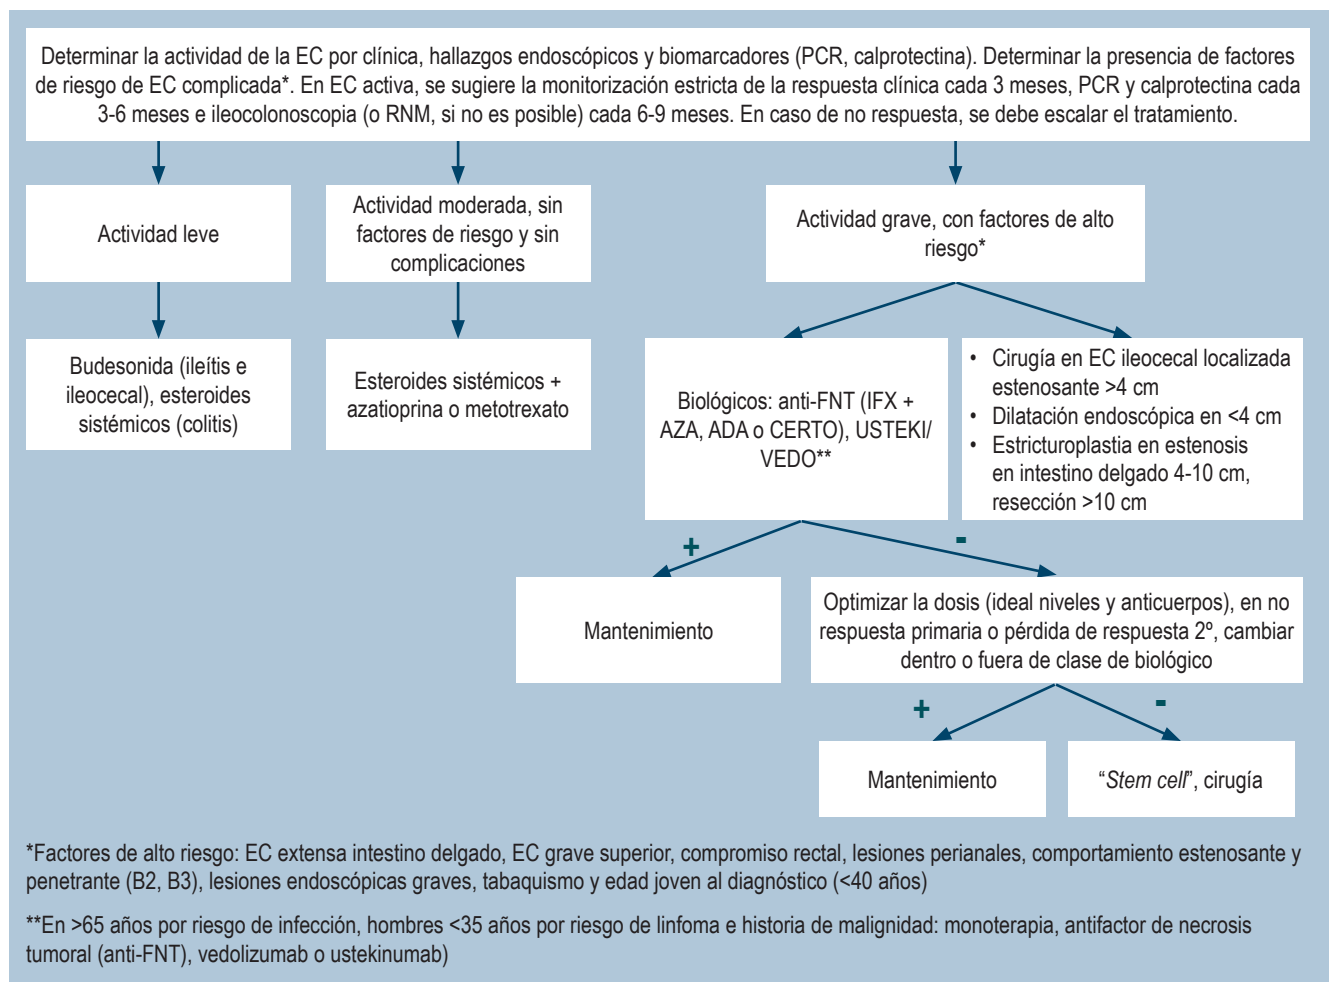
Determinar la actividad de la EC por clínica, hallazgos endoscópicos y biomarcadores (PCR, calprotectina). Determinar la presencia de factores de riesgo de EC complicada*. En EC activa, se sugiere la monitorización estricta de la respuesta clínica cada 3 meses, PCR y calprotectina cada 3-6 meses e ileocolonoscopia (o RNM, si no es posible) cada 6-9 meses. En caso de no respuesta, se debe escalar el tratamiento.

Actividad leve

Actividad moderada, sin factores de riesgo y sin complicaciones

Actividad grave, con factores de alto riesgo*

Budesonida (ileítis e ileocecal), esteroides sistémicos (colitis)

Esteroides sistémicos + azatioprina o metotrexato

Biológicos: anti-FNT (IFX + AZA, ADA o CERTO), USTEKI/ VEDO**

• Cirugía en EC ileocecal localizada estenosante >4 cm
• Dilatación endoscópica en <4 cm
• Estricturoplastia en estenosis en intestino delgado 4-10 cm, resección >10 cm

+

-

Mantenimiento

Optimizar la dosis (ideal niveles y anticuerpos), en no respuesta primaria o pérdida de respuesta 2º, cambiar dentro o fuera de clase de biológico

+

-

Mantenimiento

"Stem cell", cirugía

*Factores de alto riesgo: EC extensa intestino delgado, EC grave superior, compromiso rectal, lesiones perianales, comportamiento estenosante y penetrante (B2, B3), lesiones endoscópicas graves, tabaquismo y edad joven al diagnóstico (<40 años)

**En >65 años por riesgo de infección, hombres <35 años por riesgo de linfoma e historia de malignidad: monoterapia, antifactor de necrosis tumoral (anti-FNT), vedolizumab o ustekinumab)